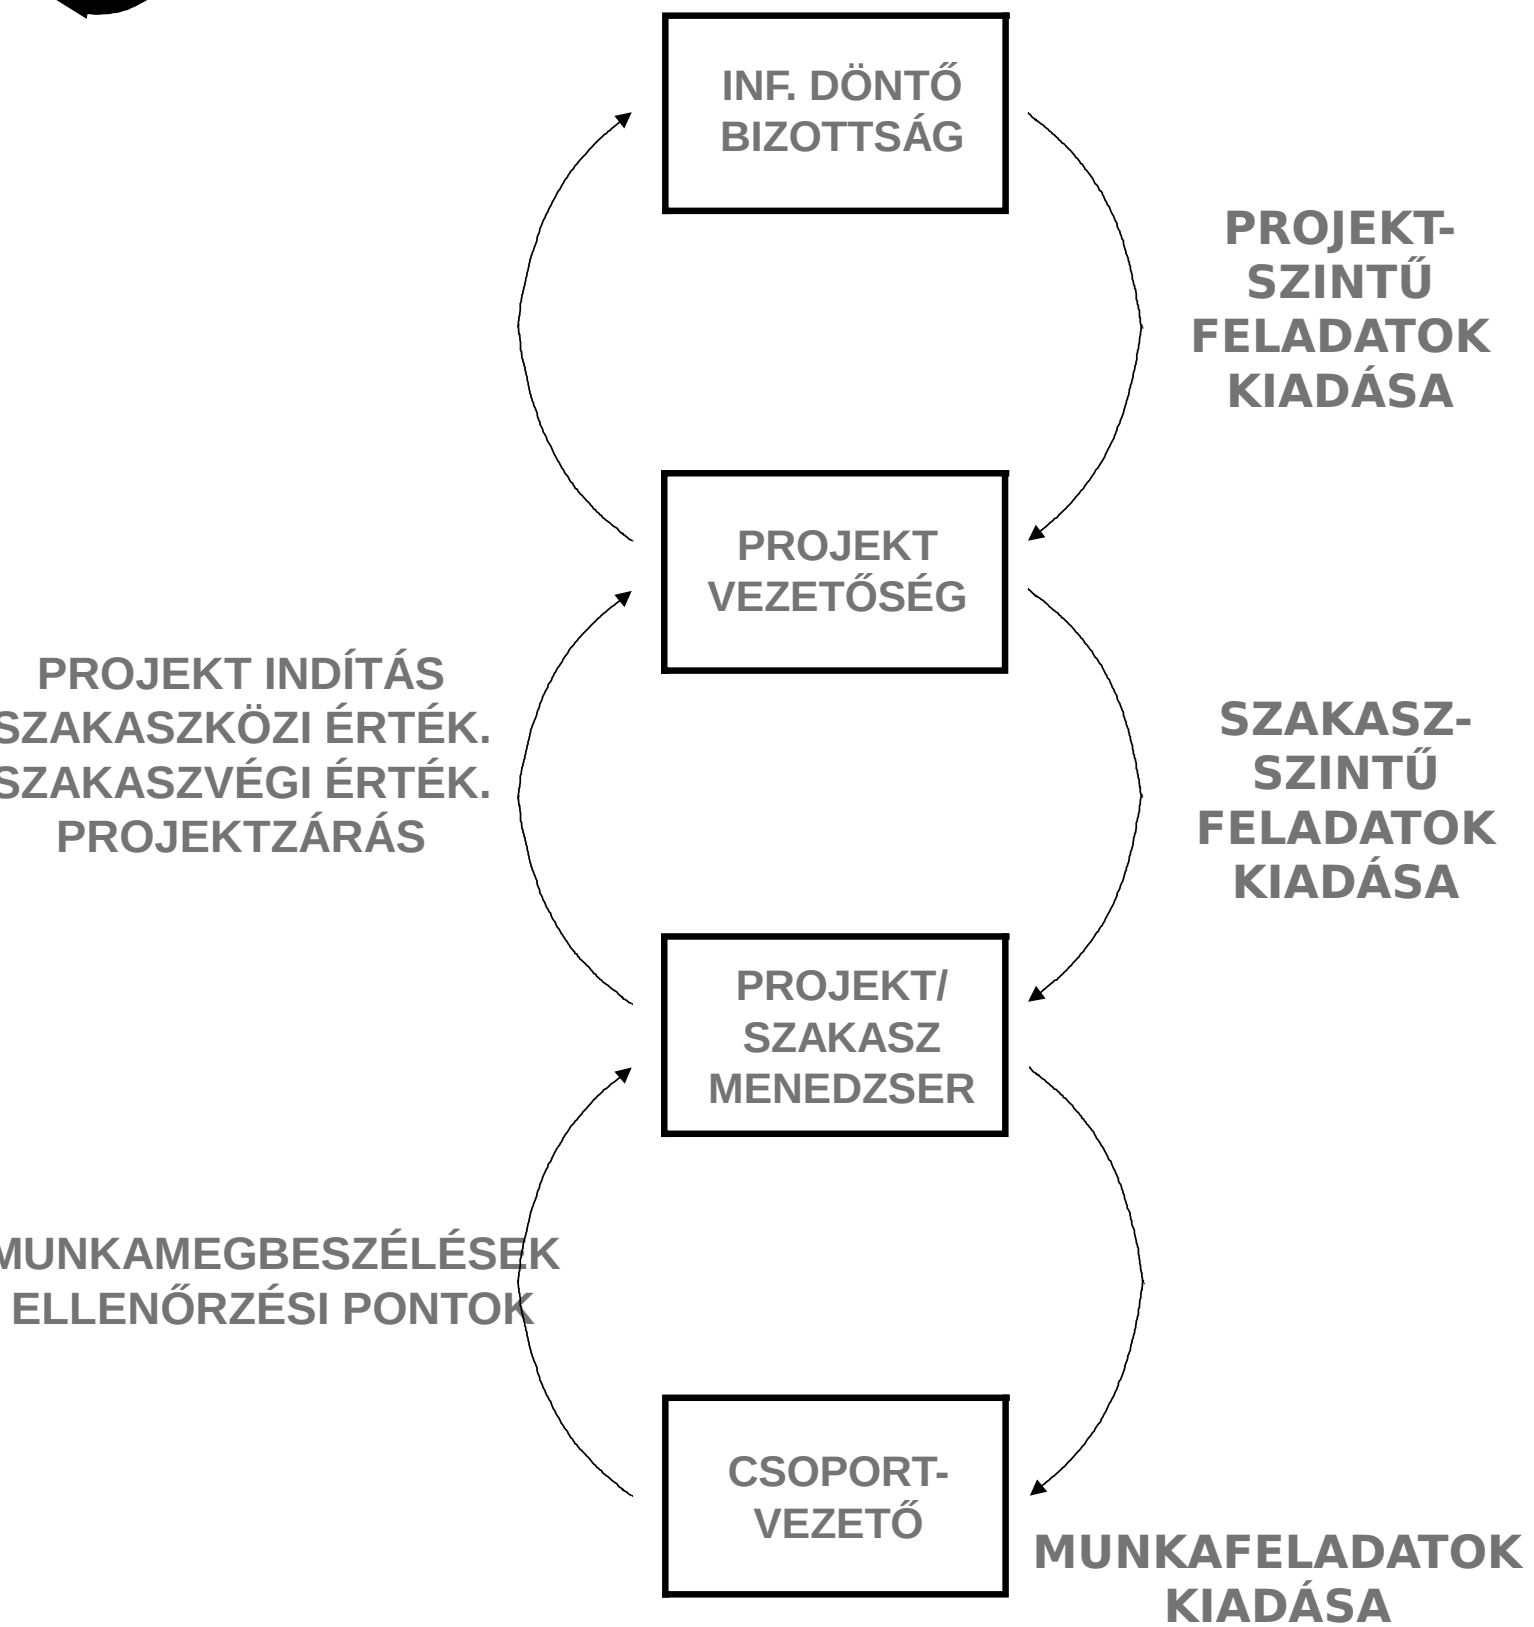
INF. DÖNTŐ BIZOTTSÁG

PROJEKT-SZINTŰ FELADATOK KIADÁSA

PROJEKT VEZETŐSÉG

PROJEKT INDÍTÁS
SZAKASZKÖZI ÉRTÉK.
SZAKASZVÉGI ÉRTÉK.
PROJEKTZÁRÁS

SZAKASZ-SZINTŰ FELADATOK KIADÁSA

PROJEKT/ SZAKASZ MENEDZSER

MUNKAMEGBESZÉLÉSEK
ELLENŐRZÉSI PONTOK

CSOPORT-VEZETŐ

MUNKAFELADATOK KIADÁSA